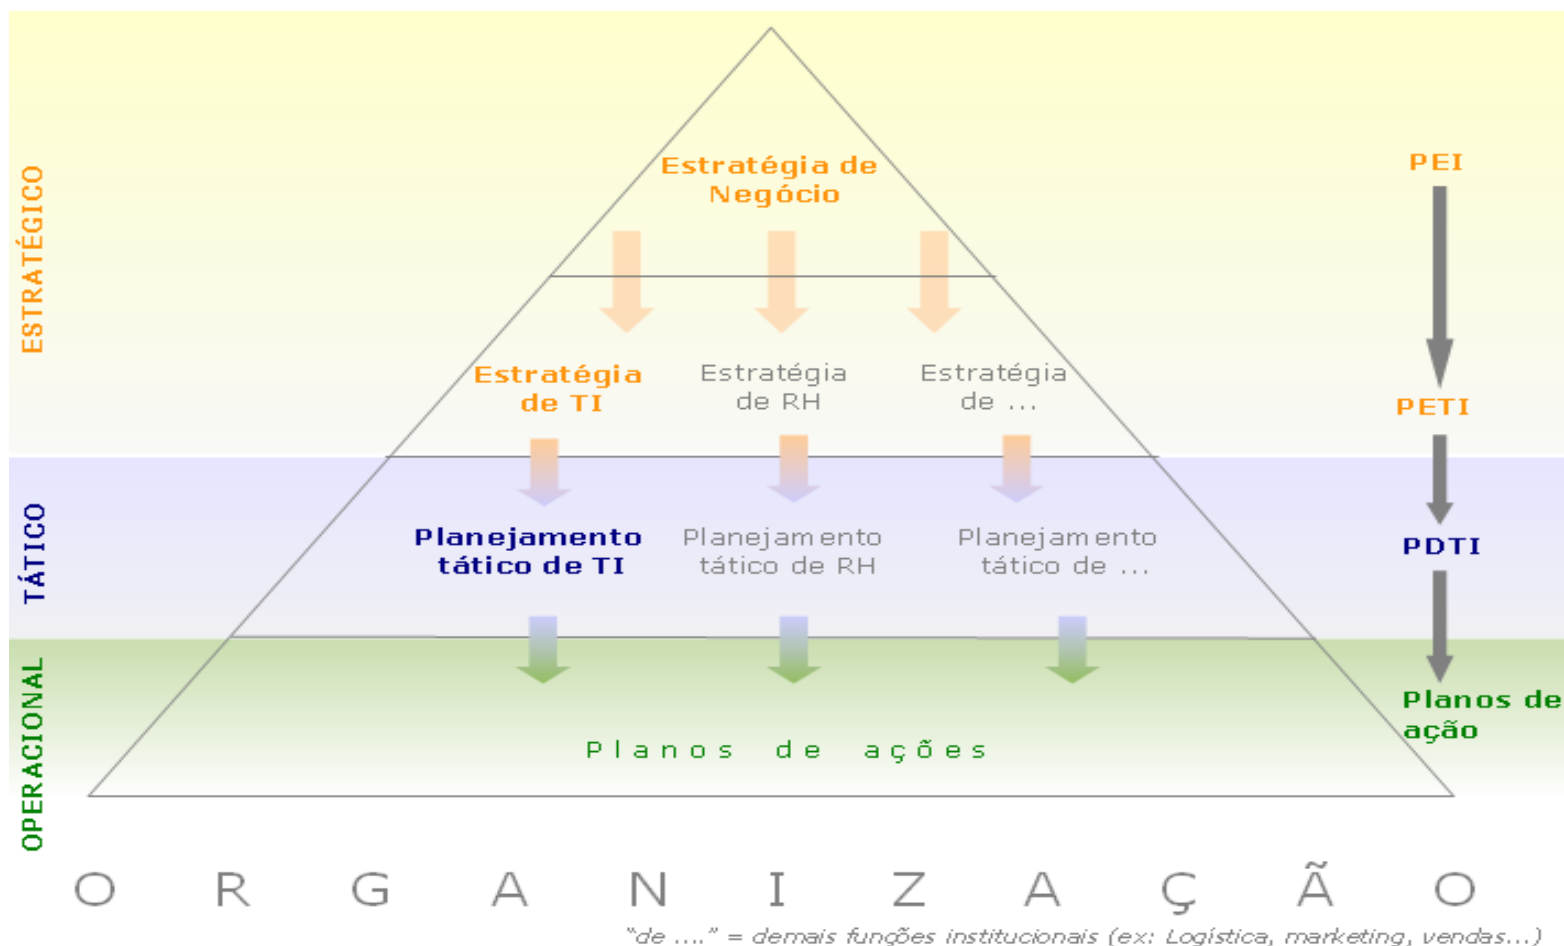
ESTRATÉGICO

Estratégia de Negócio

PEI

Estratégia de TI

Estratégia de RH

Estratégia de ...

PETI

TÁTICO

Planejamento tático de TI

Planejamento tático de RH

Planejamento tático de ...

PDTI

OPERACIONAL

Planos de ações

Planos de ação

O R G A N I Z A Ç Ã O

"de ...." = demais funções institucionais (ex: Logística, marketing, vendas...)